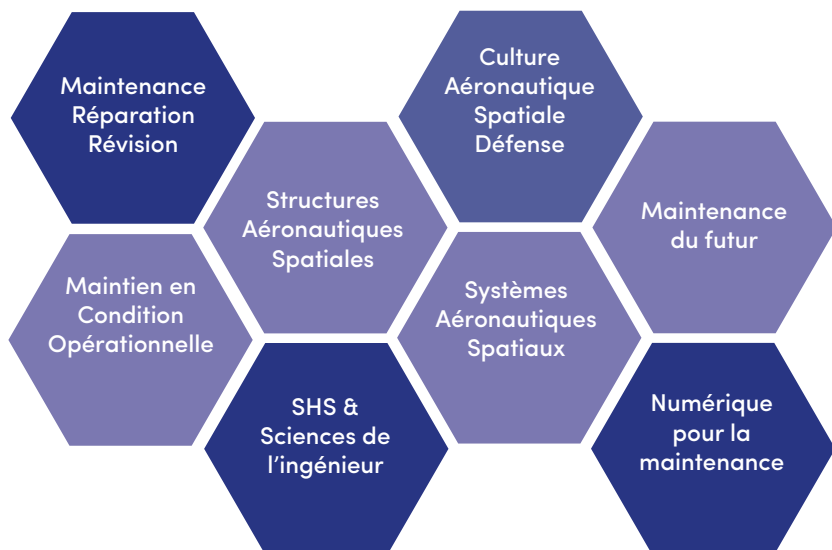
Maintenance
Réparation
Révision

Maintien en
Condition
Opérationnelle

Structures
Aéronautiques
Spatiales

SHS &
Sciences de
l'ingénieur

Culture
Aéronautique
Spatiale
Défense

Systèmes
Aéronautiques
Spatiaux

Maintenance
du futur

Numérique
pour la
maintenance